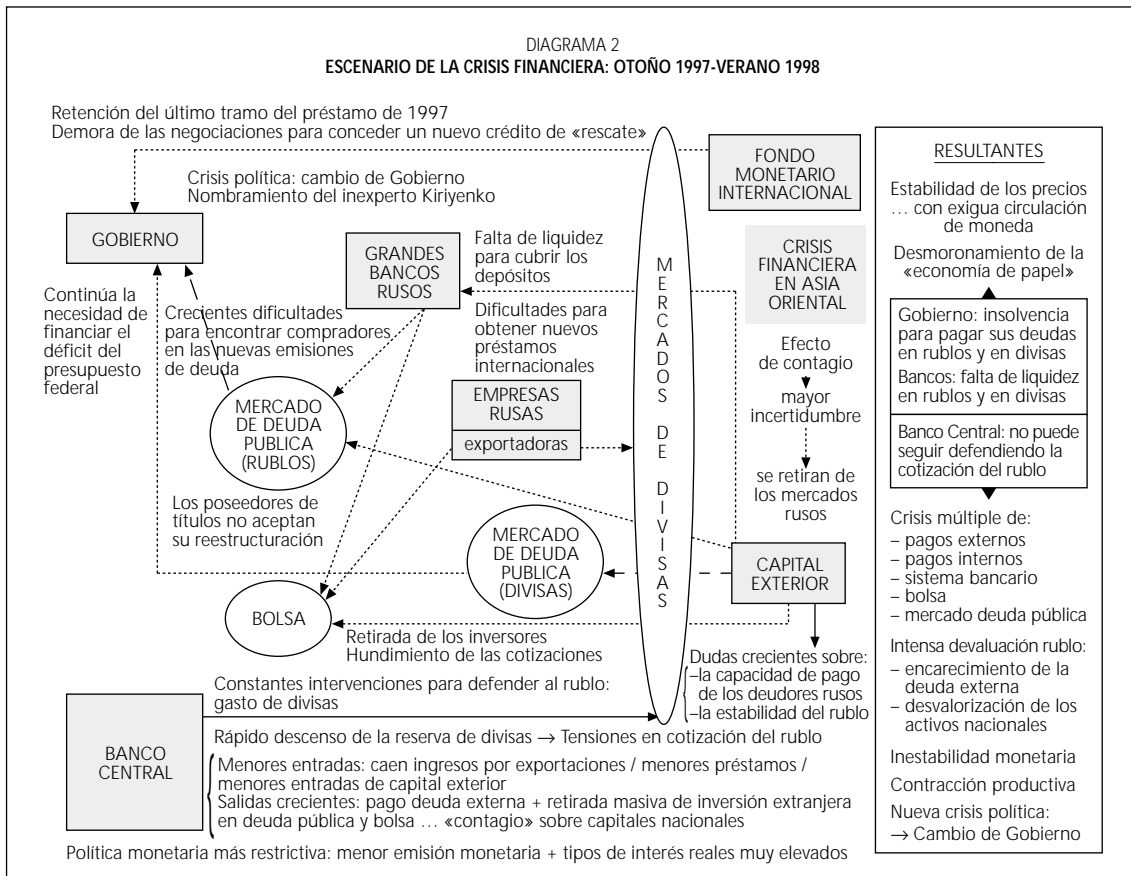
DIAGRAMA 2
ESCENARIO DE LA CRISIS FINANCIERA: OTOÑO 1997-VERANO 1998

Retención del último tramo del préstamo de 1997
Demora de las negociaciones para conceder un nuevo crédito de «rescate»

FONDO MONETARIO INTERNACIONAL

Crisis política: cambio de Gobierno
Nombramiento del inexperto Kiriyenko

GOBIERNO

GRANDES BANCOS RUSOS

Falta de liquidez para cubrir los depósitos

Dificultades para obtener nuevos préstamos internacionales

M E R C A D O S D E D I V I S A S

CRISIS FINANCIERA EN ASIA ORIENTAL

Efecto de contagio
mayor incertidumbre
se retiran de los mercados rusos

Continúa la necesidad de financiar el déficit del presupuesto federal

Crecientes dificultades para encontrar compradores en las nuevas emisiones de deuda

MERCADO DE DEUDA PUBLICA (RUBLOS)

EMPRESAS RUSAS
exportadoras

Los poseedores de títulos no aceptan su reestructuración

MERCADO DE DEUDA PUBLICA (DIVISAS)

CAPITAL EXTERIOR

BOLSA

Retirada de los inversores
Hundimiento de las cotizaciones

Dudas crecientes sobre:
–la capacidad de pago de los deudores rusos
–la estabilidad del rublo

Constantes intervenciones para defender al rublo: gasto de divisas

BANCO CENTRAL

Rápido descenso de la reserva de divisas → Tensiones en cotización del rublo

Menores entradas: caen ingresos por exportaciones / menores préstamos / menores entradas de capital exterior
Salidas crecientes: pago deuda externa + retirada masiva de inversión extranjera en deuda pública y bolsa … «contagio» sobre capitales nacionales

Política monetaria más restrictiva: menor emisión monetaria + tipos de interés reales muy elevados

RESULTANTES

Estabilidad de los precios … con exigua circulación de moneda

Desmoronamiento de la «economía de papel»

Gobierno: insolvencia para pagar sus deudas en rublos y en divisas

Bancos: falta de liquidez en rublos y en divisas

Banco Central: no puede seguir defendiendo la cotización del rublo

Crisis múltiple de:
– pagos externos
– pagos internos
– sistema bancario
– bolsa
– mercado deuda pública

Intensa devaluación rublo:
– encarecimiento de la deuda externa
– desvalorización de los activos nacionales

Inestabilidad monetaria

Contracción productiva

Nueva crisis política:
→ Cambio de Gobierno